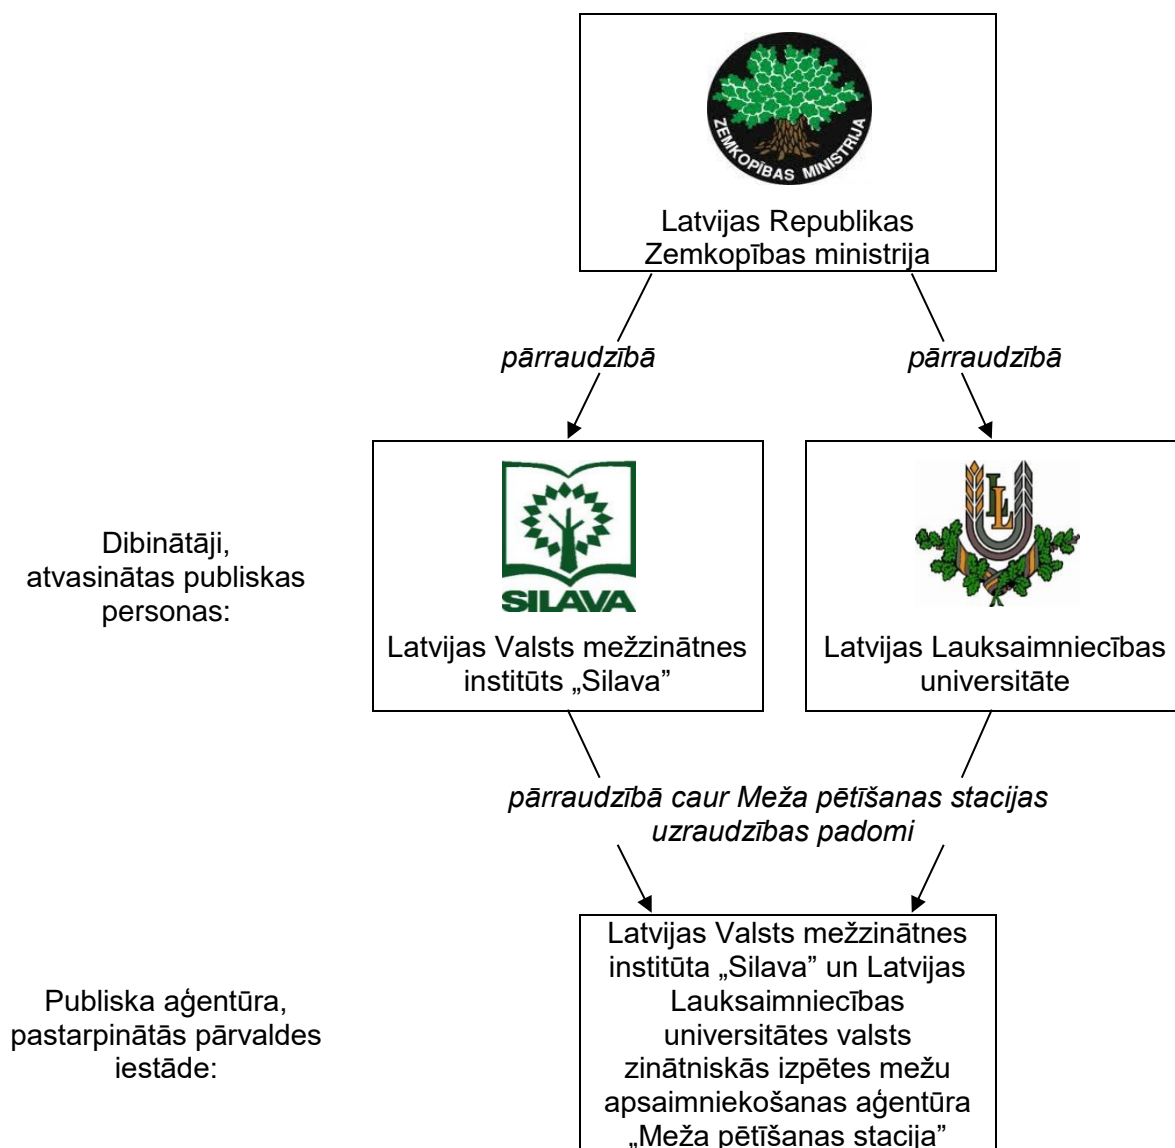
ZEMKOPĪBAS MINISTRIJA

Latvijas Republikas Zemkopības ministrija

pārraudzībā

pārraudzībā

Dibinātāji, atvasinātas publiskas personas:

SILAVA

Latvijas Valsts mežzinātnes institūts „Silava”

LLU

Latvijas Lauksaimniecības universitāte

pārraudzībā caur Meža pētīšanas stacijas uzraudzības padomi

Publiska aģentūra, pastarpinātās pārvaldes iestāde:

Latvijas Valsts mežzinātnes institūta „Silava” un Latvijas Lauksaimniecības universitātes valsts zinātniskās izpētes mežu apsaimniekošanas aģentūra „Meža pētīšanas stacija”